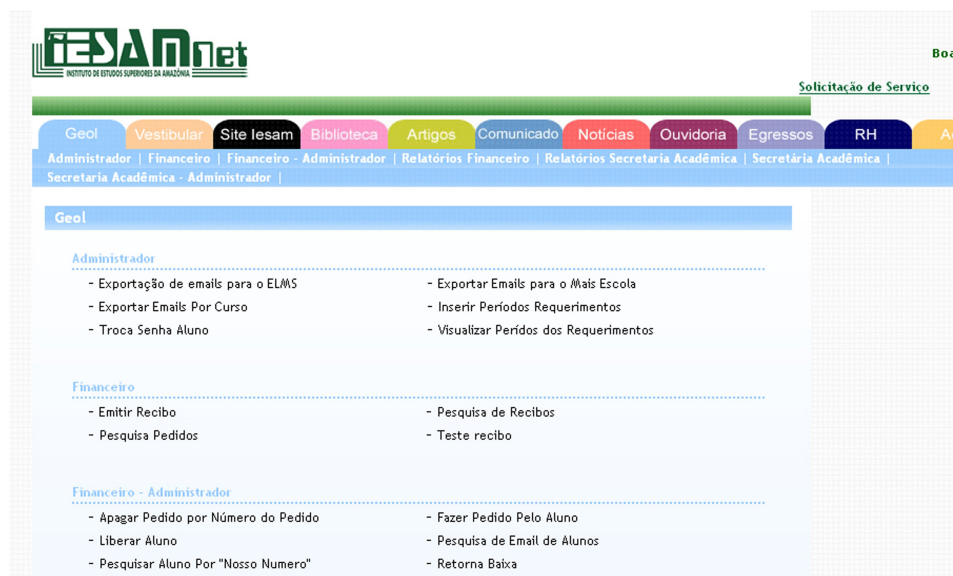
IESAM net
INSTITUTO DE ESTUDOS SUPERIORES DA AMAZÔNIA

Boa

Solicitação de Serviço

Geol | Vestibular | Site Iesam | Biblioteca | Artigos | Comunicado | Notícias | Ouvidoria | Egressos | RH | A

Administrador | Financeiro | Financeiro - Administrador | Relatórios Financeiro | Relatórios Secretaria Acadêmica | Secretária Acadêmica | Secretaria Acadêmica - Administrador |

Geol

Administrador

- Exportação de emails para o ELMS
- Exportar Emails Por Curso
- Troca Senha Aluno
- Exportar Emails para o Mais Escola
- Inserir Períodos Requerimentos
- Visualizar Perídos dos Requerimentos

Financeiro

- Emitir Recibo
- Pesquisa Pedidos
- Pesquisa de Recibos
- Teste recibo

Financeiro - Administrador

- Apagar Pedido por Número do Pedido
- Liberar Aluno
- Pesquisar Aluno Por "Nosso Numero"
- Fazer Pedido Pelo Aluno
- Pesquisa de Email de Alunos
- Retorna Baixa